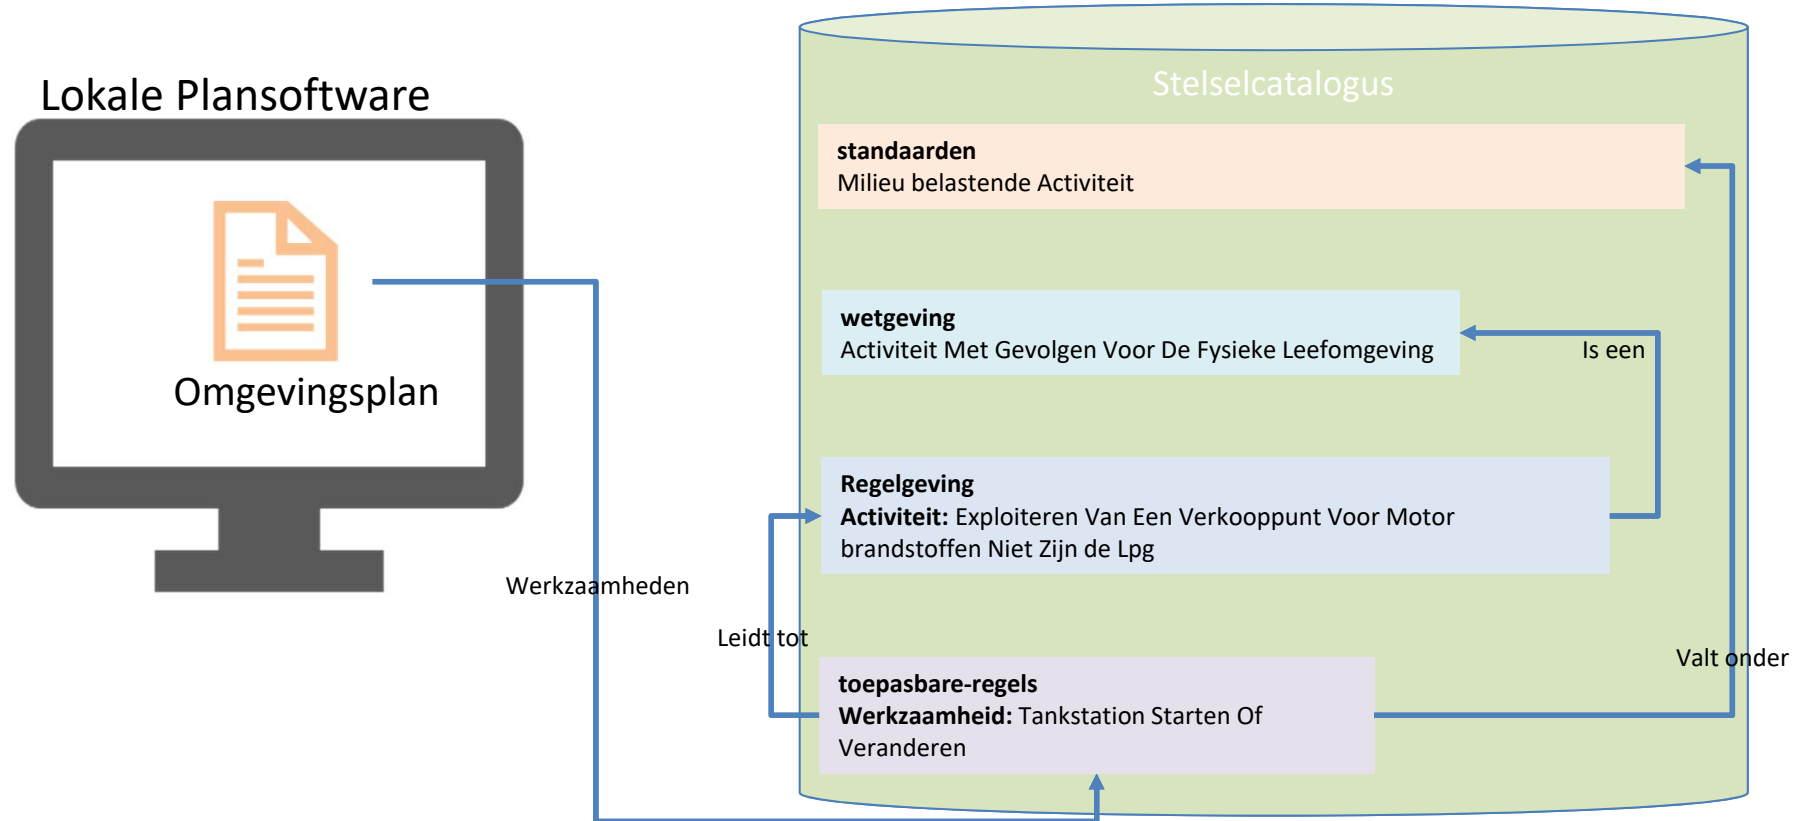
Lokale Plansoftware

Omgevingsplan

Werkzaamheden

Stelselcatalogus

**standaarden**
Milieu belastende Activiteit

**wetgeving**
Activiteit Met Gevolgen Voor De Fysieke Leefomgeving

Is een

**Regelgeving**
**Activiteit:** Exploiteren Van Een Verkooppunt Voor Motor brandstoffen Niet Zijn de Lpg

Leidt tot

Valt onder

**toepasbare-regels**
**Werkzaamheid:** Tankstation Starten Of Veranderen